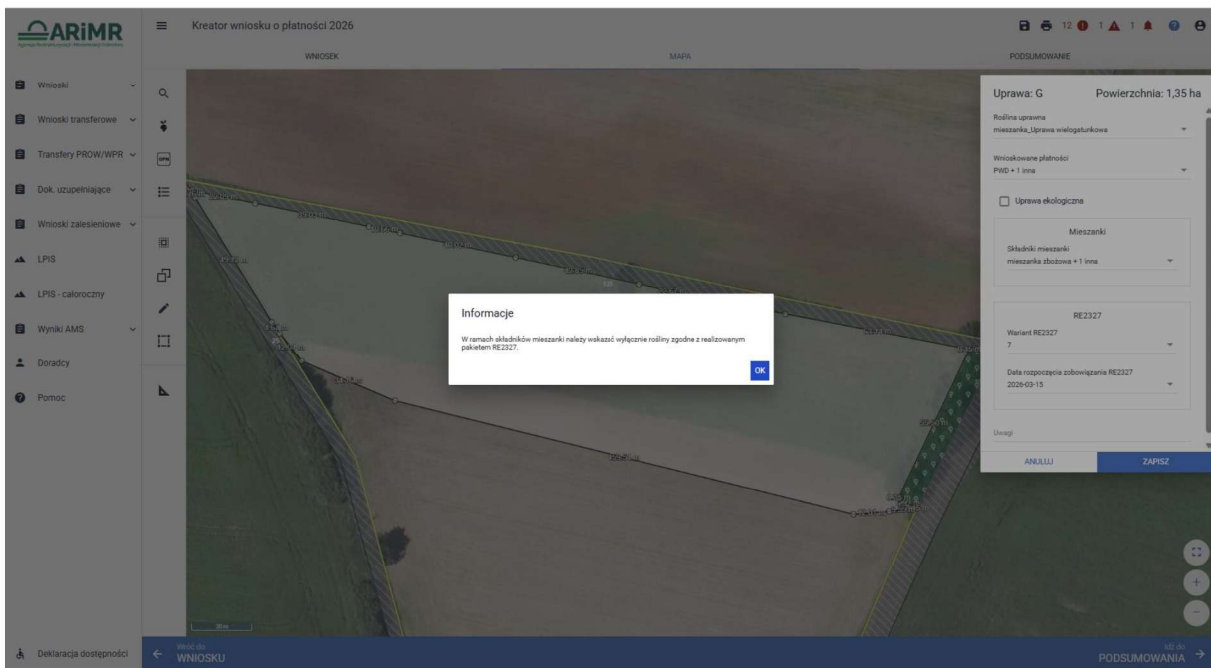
ARiMR
Agencja Restrukturyzacji i Modernizacji Rolnictwa

Kreator wniosku o płatności 2026

12 1 1

WNIOSEK
MAPA
PODSUMOWANIE

Wnioski
Wnioski transferowe
Transfery PROW/WPR
Dok. uzupełniające
Wnioski zalesieniowe
LPIS
LPIS - całoroczny
Wyniki AMS
Doradcy
Pomoc

Deklaracja dostępności

Uprawa: G
Powierzchnia: 1,35 ha

Roślina uprawna
mieszanka_Uprawa wielogatunkowa

Wnioskowane płatności
PWD + 1 inna

Uprawa ekologiczna

Mieszanki
Składniki mieszanki
mieszanka zbożowa + 1 inna

RE2327
Wariant RE2327
7

Data rozpoczęcia zobowiązania RE2327
2026-03-15

Uwagi

ANULUJ
ZAPISZ

Informacje
W ramach składników mieszanki należy wskazać wyłącznie rośliny zgodne z realizowanym pakietem RE2327.
OK

Wróć do
WNIOSKU

Idź do
PODSUMOWANIA

30m